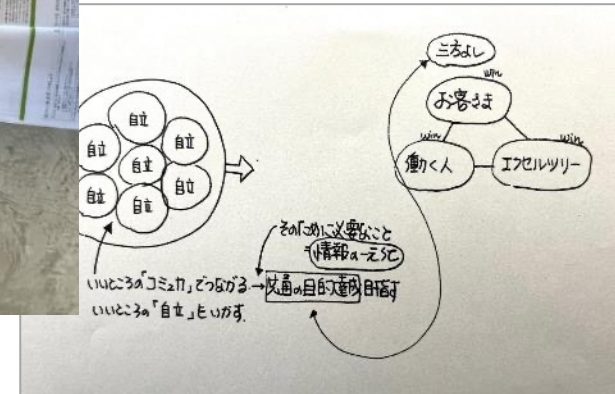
三方よし

win
お客さま

win
働く人

win
エクセルツリー

自立
自立
自立
自立
自立
自立
自立

そのために必要なこと
=情報の一元化

いいところの「コミュニケ」でつながる → 共通の目的(達成)目指す
いいところの「自立」をいかす